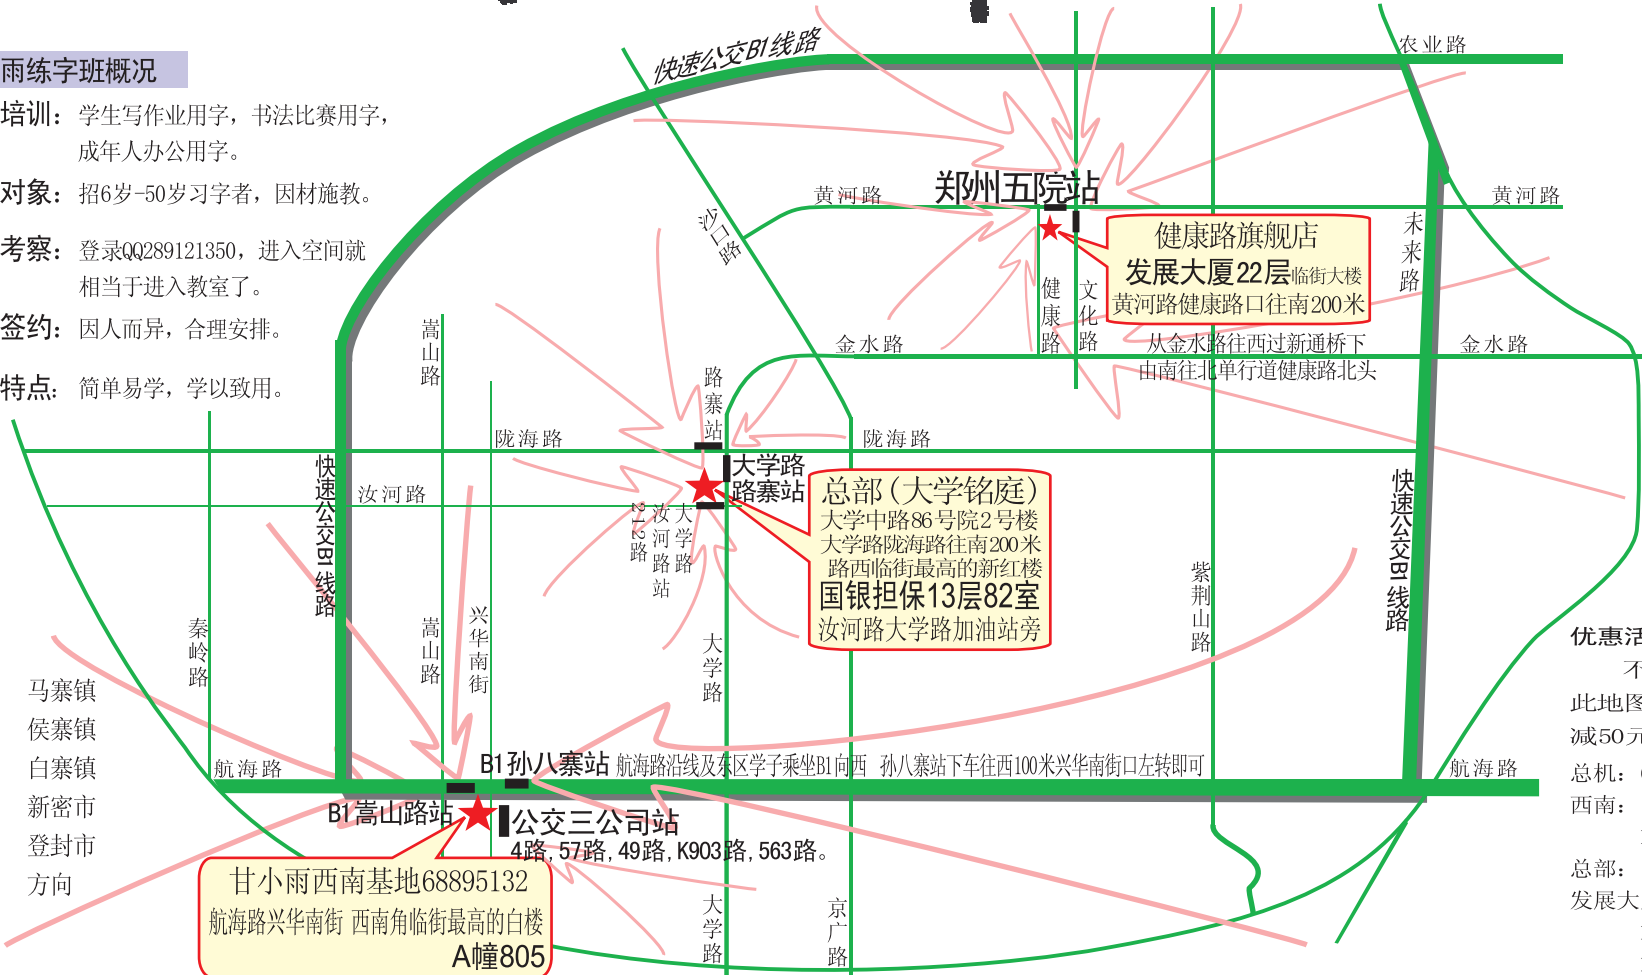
雨练字班概况

培训：学生写作业用字，书法比赛用字，成年人办公用字。

对象：招6岁-50岁习字者，因材施教。

考察：登录QQ289121350，进入空间就相当于进入教室了。

签约：因人而异，合理安排。

特点：简单易学，学以致用。

快速公交B1线路

农业路

黄河路

郑州五院站

黄河路

沙口路

健康路旗舰店
发展大厦22层临街大楼
黄河路健康路口往南200米

未来路

健康路

文化路

金水路

从金水路往西过新通桥下由南往北单行道健康路北头

金水路

嵩山路

路寨站

陇海路

陇海路

快速公交B1线路

汝河路

大学路路寨站

总部（大学铭庭）
大学中路86号院2号楼
大学路陇海路往南200米
路西临街最高的新红楼
国银担保13层82室
汝河路大学路加油站旁

212路

汝河路站

大学路

快速公交B1线路

紫荆山路

秦岭路

嵩山路

兴华南街

大学路

马寨镇
侯寨镇
白寨镇
新密市
登封市
方向

航海路

B1孙八寨站 航海路沿线及东区学子乘坐B1向西 孙八寨站下车往西100米兴华南街口左转即可

航海路

B1嵩山路站

公交三公司站
4路，57路，49路，K903路，563路。

甘小雨西南基地68895132
航海路兴华南街 西南角临街最高的白楼
A幢805

大学路

京广路

优惠活
不
此地图
减50元
总机：
西南：
总部：
发展大